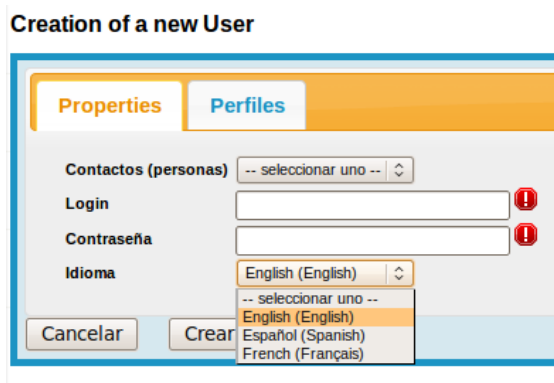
Creation of a new User

Properties
Perfiles

Contactos (personas) -- seleccionar uno --
Login
Contraseña
Idioma English (English)

-- seleccionar uno --
English (English)
Español (Spanish)
French (Français)

Cancelar
Crear